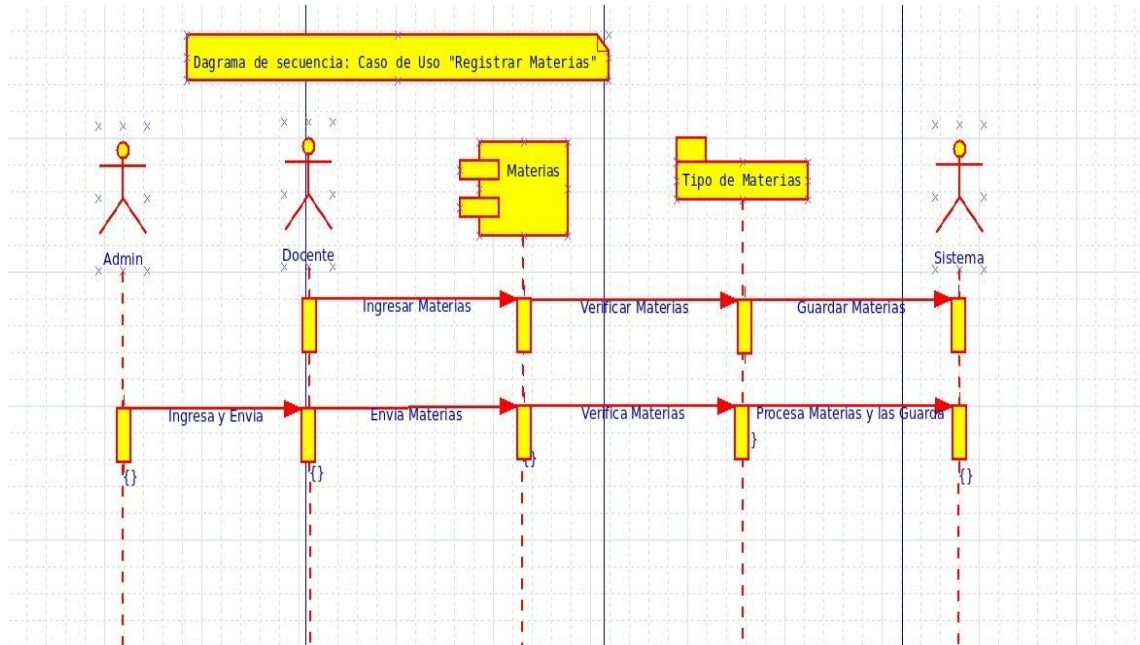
Dagrama de secuencia: Caso de Uso "Registrar Materias"

Materias

Tipo de Materias

Admin

Docente

Sistema

Ingresar Materias

Verificar Materias

Guardar Materias

Ingresa y Envia

Envia Materias

Verifica Materias

Procesa Materias y las Guarda

{}

{}

{}

}

{}